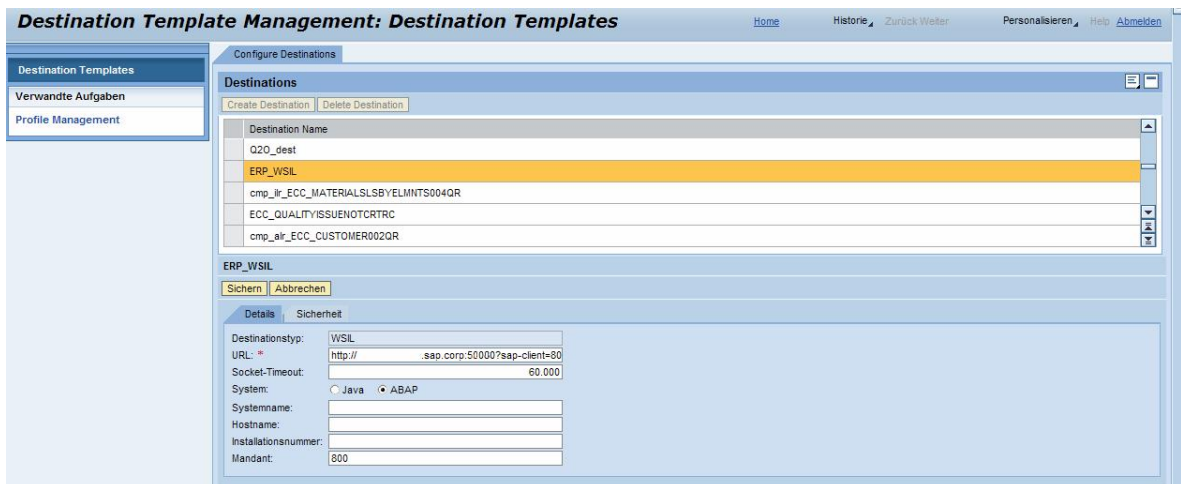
Destination Template Management: Destination Templates

Home Historie Zurück Weiter Personalisieren Help Abmelden

Destination Templates

Verwandte Aufgaben

Profile Management

Configure Destinations

Destinations

Create Destination Delete Destination

| Destination Name |
|---|
| Q2O_dest |
| ERP_WSIL |
| cmp_ilr_ECC_MATERIALSLSBYELMNTS004QR |
| ECC_QUALITYISSUENOTCRTRC |
| cmp_alr_ECC_CUSTOMER002QR |

ERP_WSIL

Sichern Abbrechen

Details Sicherheit

Destinationstyp: WSIL
URL: * http:// .sap.corp:50000?sap-client=80
Socket-Timeout: 60.000
System: Java ABAP
Systemname:
Hostname:
Installationsnummer:
Mandant: 800